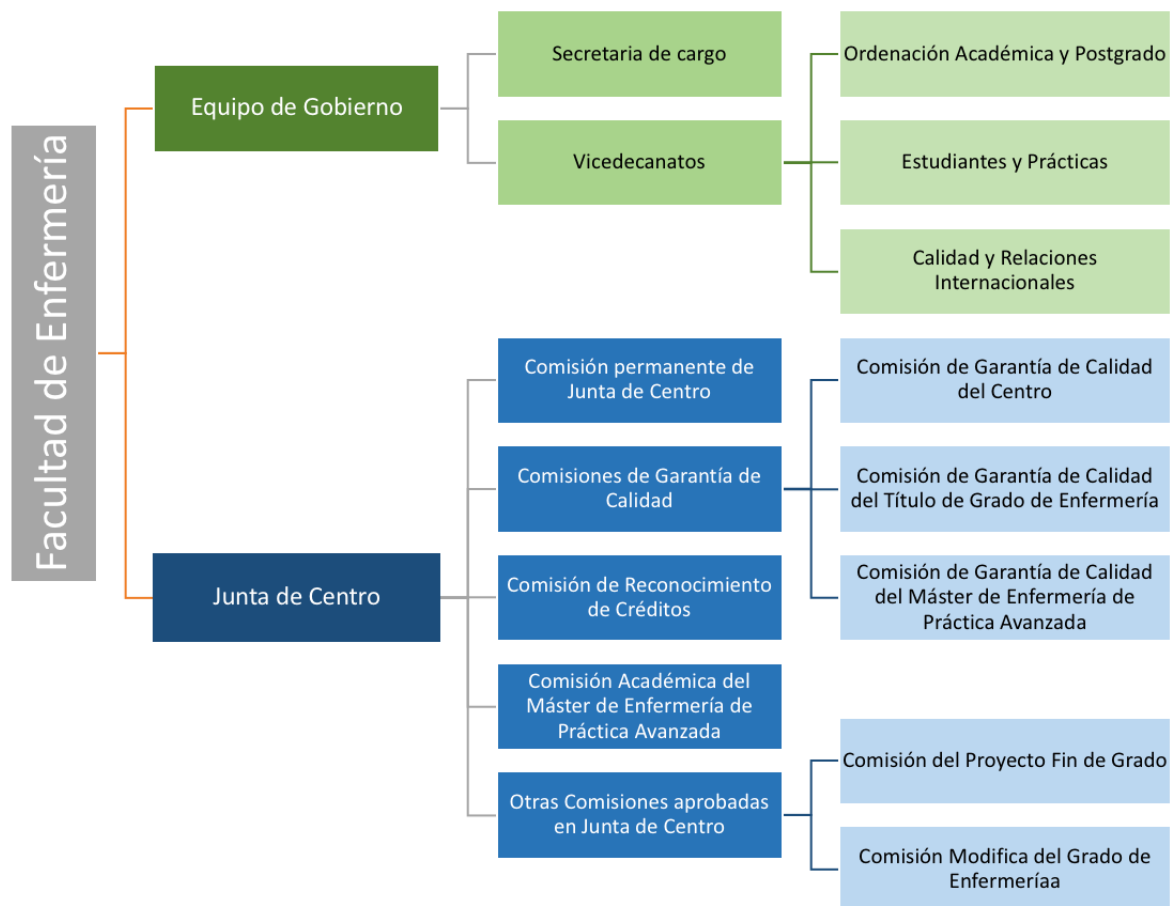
Facultad de Enfermería

Equipo de Gobierno

Secretaria de cargo

Vicedecanatos

Ordenación Académica y Postgrado

Estudiantes y Prácticas

Calidad y Relaciones Internacionales

Junta de Centro

Comisión permanente de Junta de Centro

Comisiones de Garantía de Calidad

Comisión de Reconocimiento de Créditos

Comisión Académica del Máster de Enfermería de Práctica Avanzada

Otras Comisiones aprobadas en Junta de Centro

Comisión de Garantía de Calidad del Centro

Comisión de Garantía de Calidad del Título de Grado de Enfermería

Comisión de Garantía de Calidad del Máster de Enfermería de Práctica Avanzada

Comisión del Proyecto Fin de Grado

Comisión Modifica del Grado de Enfermeríaa